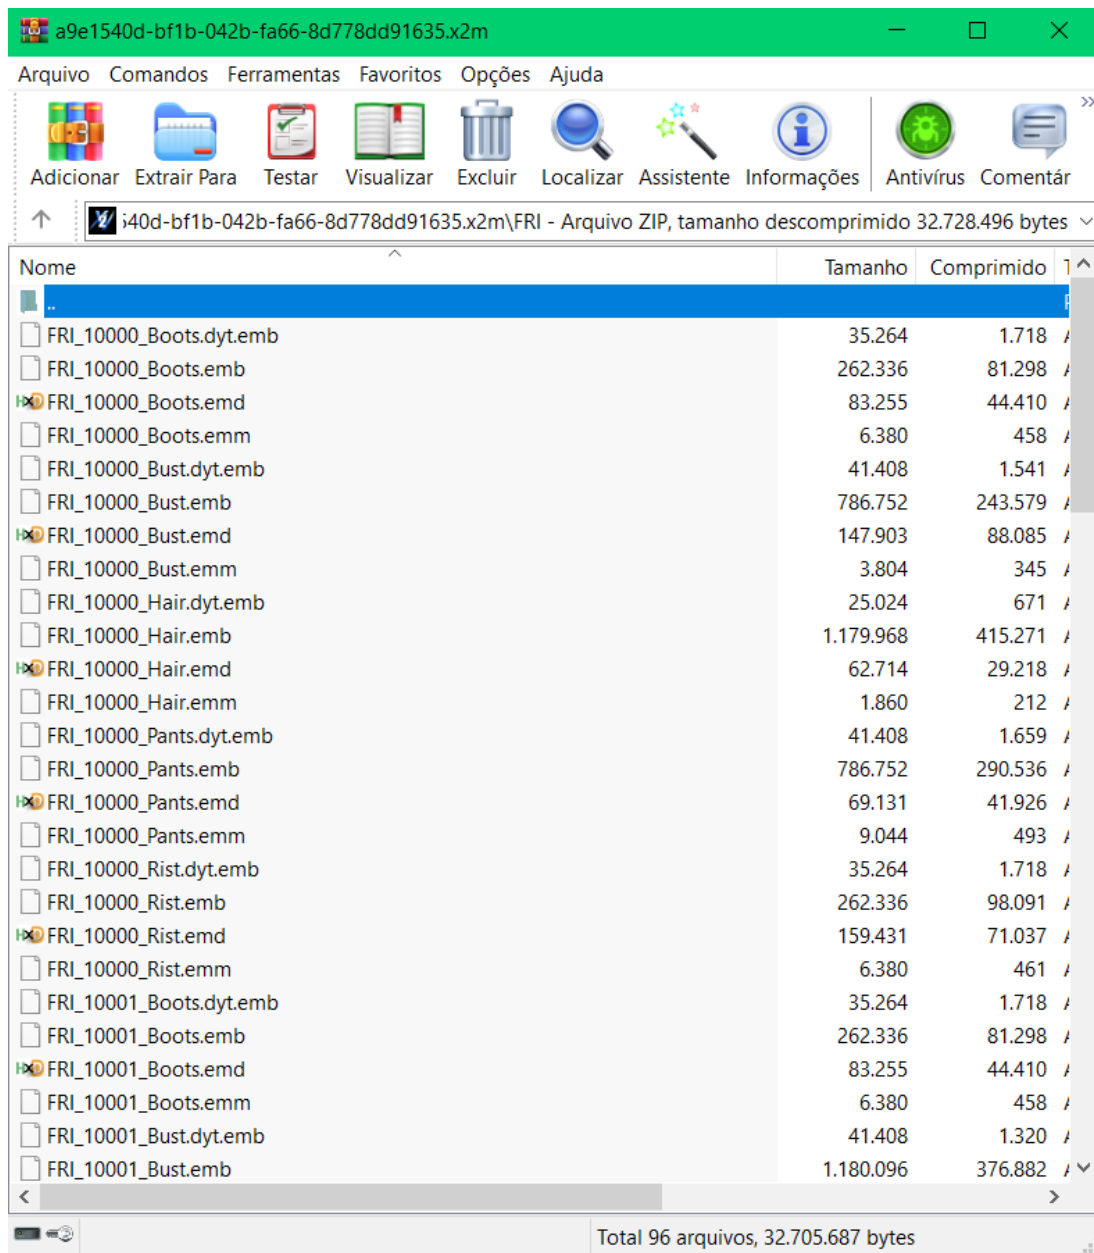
a9e1540d-bf1b-042b-fa66-8d778dd91635.x2m

Arquivo Comandos Ferramentas Favoritos Opções Ajuda

Adicionar Extrair Para Testar Visualizar Excluir Localizar Assistente Informações Antivírus Comentár

i40d-bf1b-042b-fa66-8d778dd91635.x2m\FRI - Arquivo ZIP, tamanho descomprimido 32.728.496 bytes

| Nome | Tamanho | Comprimido |
|---|---|---|
| .. | | |
| FRI_10000_Boots.dyt.emb | 35.264 | 1.718 |
| FRI_10000_Boots.emb | 262.336 | 81.298 |
| FRI_10000_Boots.emd | 83.255 | 44.410 |
| FRI_10000_Boots.emm | 6.380 | 458 |
| FRI_10000_Bust.dyt.emb | 41.408 | 1.541 |
| FRI_10000_Bust.emb | 786.752 | 243.579 |
| FRI_10000_Bust.emd | 147.903 | 88.085 |
| FRI_10000_Bust.emm | 3.804 | 345 |
| FRI_10000_Hair.dyt.emb | 25.024 | 671 |
| FRI_10000_Hair.emb | 1.179.968 | 415.271 |
| FRI_10000_Hair.emd | 62.714 | 29.218 |
| FRI_10000_Hair.emm | 1.860 | 212 |
| FRI_10000_Pants.dyt.emb | 41.408 | 1.659 |
| FRI_10000_Pants.emb | 786.752 | 290.536 |
| FRI_10000_Pants.emd | 69.131 | 41.926 |
| FRI_10000_Pants.emm | 9.044 | 493 |
| FRI_10000_Rist.dyt.emb | 35.264 | 1.718 |
| FRI_10000_Rist.emb | 262.336 | 98.091 |
| FRI_10000_Rist.emd | 159.431 | 71.037 |
| FRI_10000_Rist.emm | 6.380 | 461 |
| FRI_10001_Boots.dyt.emb | 35.264 | 1.718 |
| FRI_10001_Boots.emb | 262.336 | 81.298 |
| FRI_10001_Boots.emd | 83.255 | 44.410 |
| FRI_10001_Boots.emm | 6.380 | 458 |
| FRI_10001_Bust.dyt.emb | 41.408 | 1.320 |
| FRI_10001_Bust.emb | 1.180.096 | 376.882 |

Total 96 arquivos, 32.705.687 bytes